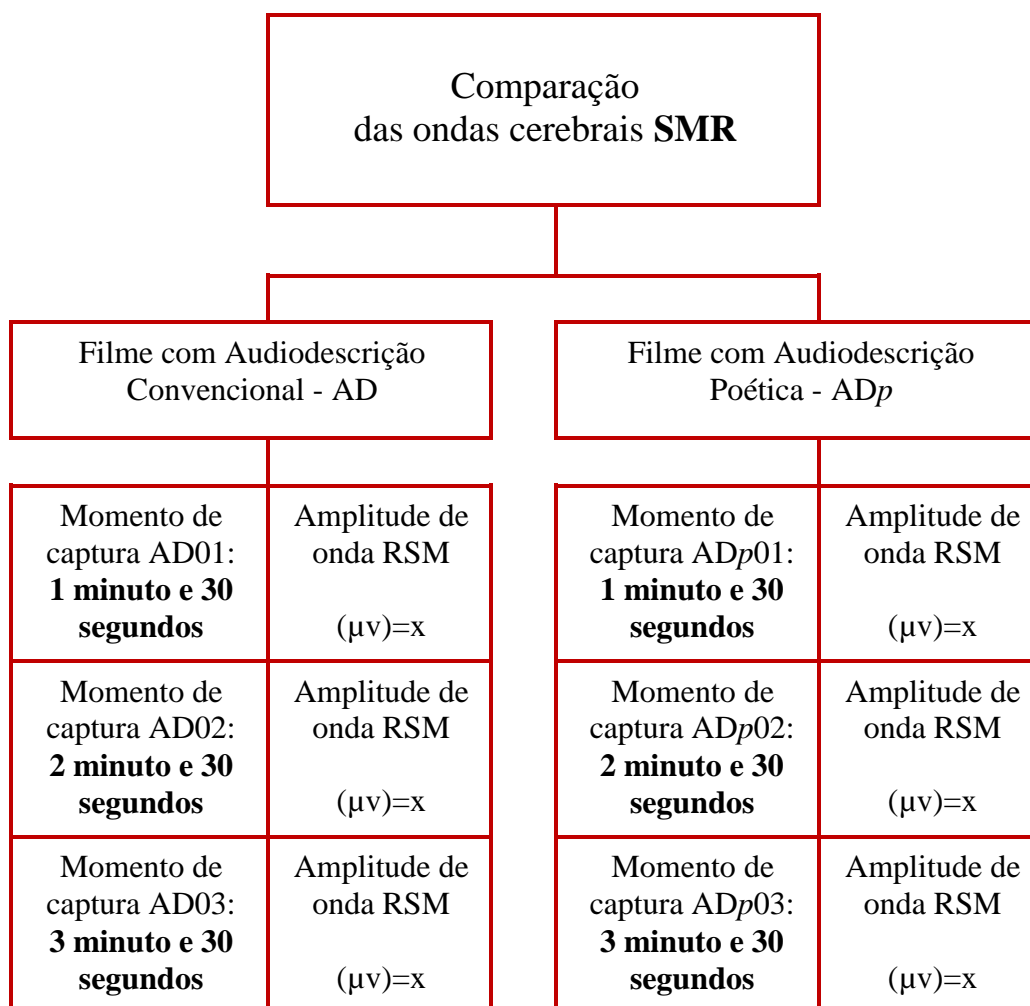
Comparação
das ondas cerebrais SMR

Filme com Audiodescrição
Convencional - AD

Filme com Audiodescrição
Poética - ADp

| Momento de captura AD01: 1 minuto e 30 segundos | Amplitude de onda RSM (μv)=x |
|---|---|
| Momento de captura AD02: 2 minuto e 30 segundos | Amplitude de onda RSM (μv)=x |
| Momento de captura AD03: 3 minuto e 30 segundos | Amplitude de onda RSM (μv)=x |

| Momento de captura ADp01: 1 minuto e 30 segundos | Amplitude de onda RSM (μv)=x |
|---|---|
| Momento de captura ADp02: 2 minuto e 30 segundos | Amplitude de onda RSM (μv)=x |
| Momento de captura ADp03: 3 minuto e 30 segundos | Amplitude de onda RSM (μv)=x |